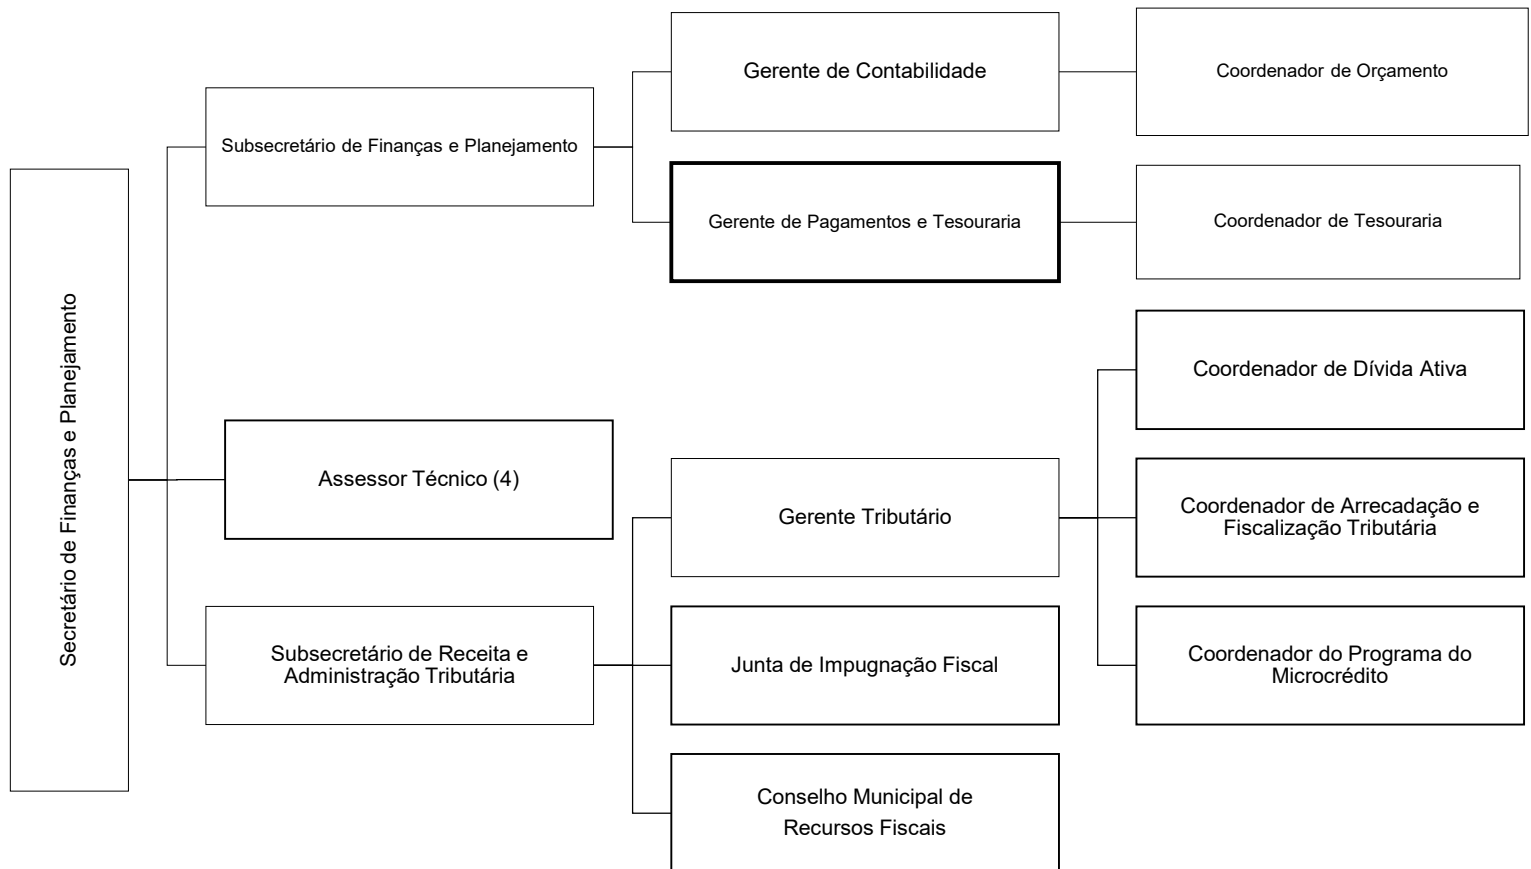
Secretário de Finanças e Planejamento

Subsecretário de Finanças e Planejamento

Gerente de Contabilidade

Coordenador de Orçamento

Gerente de Pagamentos e Tesouraria

Coordenador de Tesouraria

Assessor Técnico (4)

Subsecretário de Receita e Administração Tributária

Gerente Tributário

Coordenador de Dívida Ativa

Coordenador de Arrecadação e Fiscalização Tributária

Coordenador do Programa do Microcrédito

Junta de Impugnação Fiscal

Conselho Municipal de Recursos Fiscais